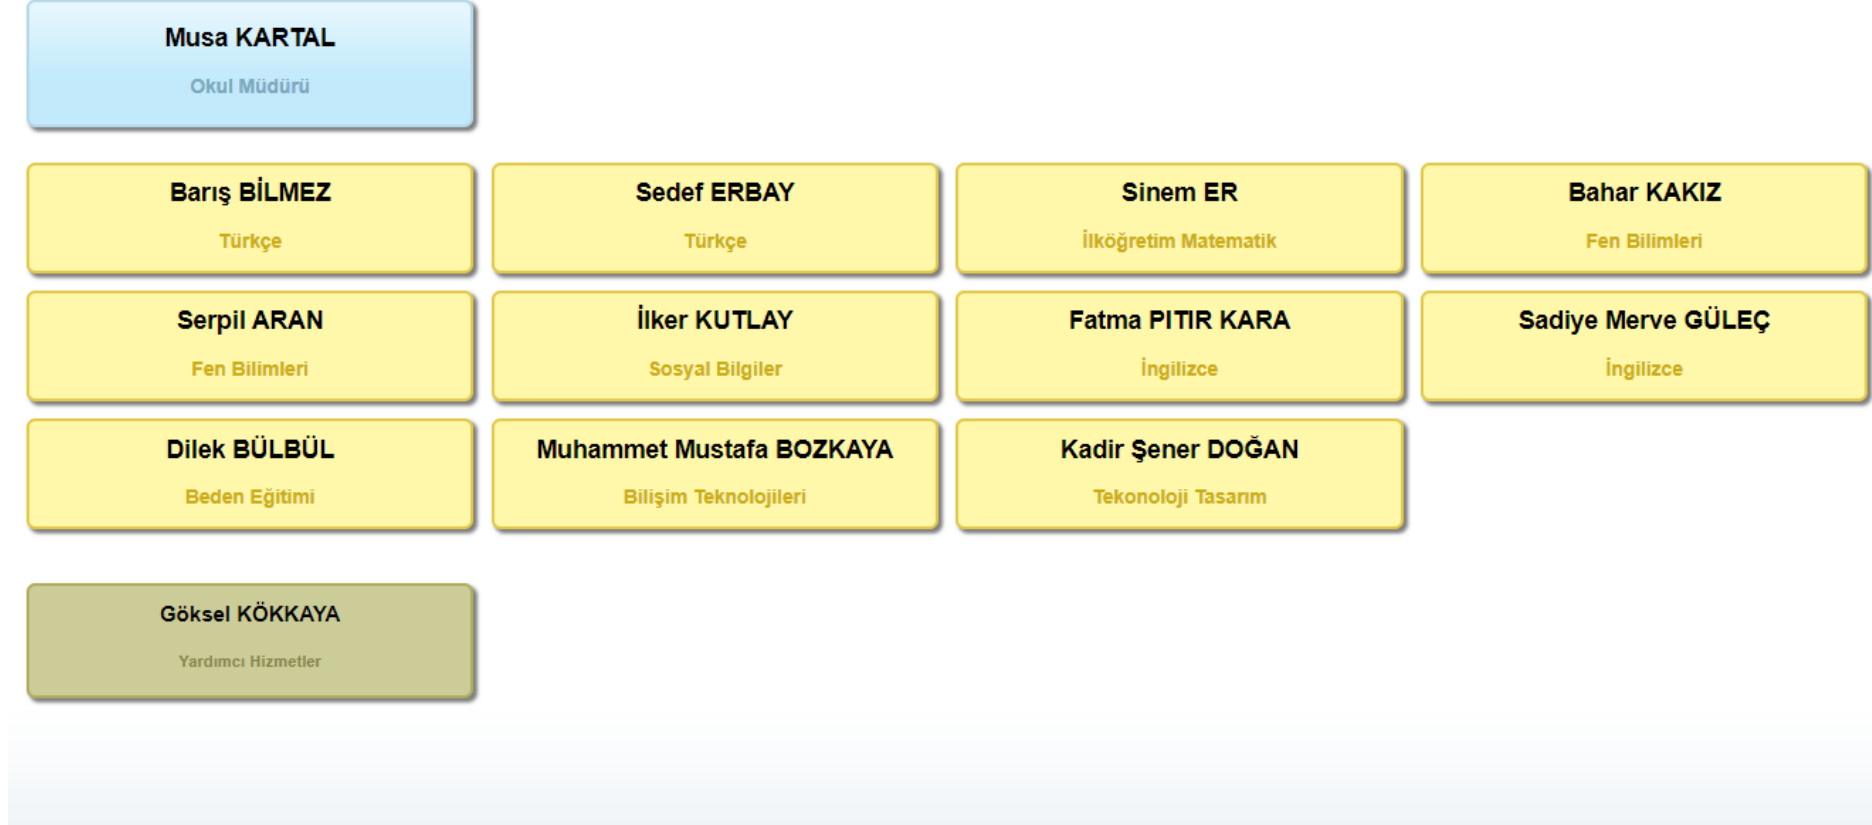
Musa KARTAL
Okul Müdürü

Barış BİLMEZ
Türkçe

Sedef ERBAY
Türkçe

Sinem ER
İlköğretim Matematik

Bahar KAKIZ
Fen Bilimleri

Serpil ARAN
Fen Bilimleri

İlker KUTLAY
Sosyal Bilgiler

Fatma PITIR KARA
İngilizce

Sadiye Merve GÜLEÇ
İngilizce

Dilek BÜLBÜL
Beden Eğitimi

Muhammet Mustafa BOZKAYA
Bilişim Teknolojileri

Kadir Şener DOĞAN
Tekonoloji Tasarım

Göksel KÖKKAYA
Yardımcı Hizmetler